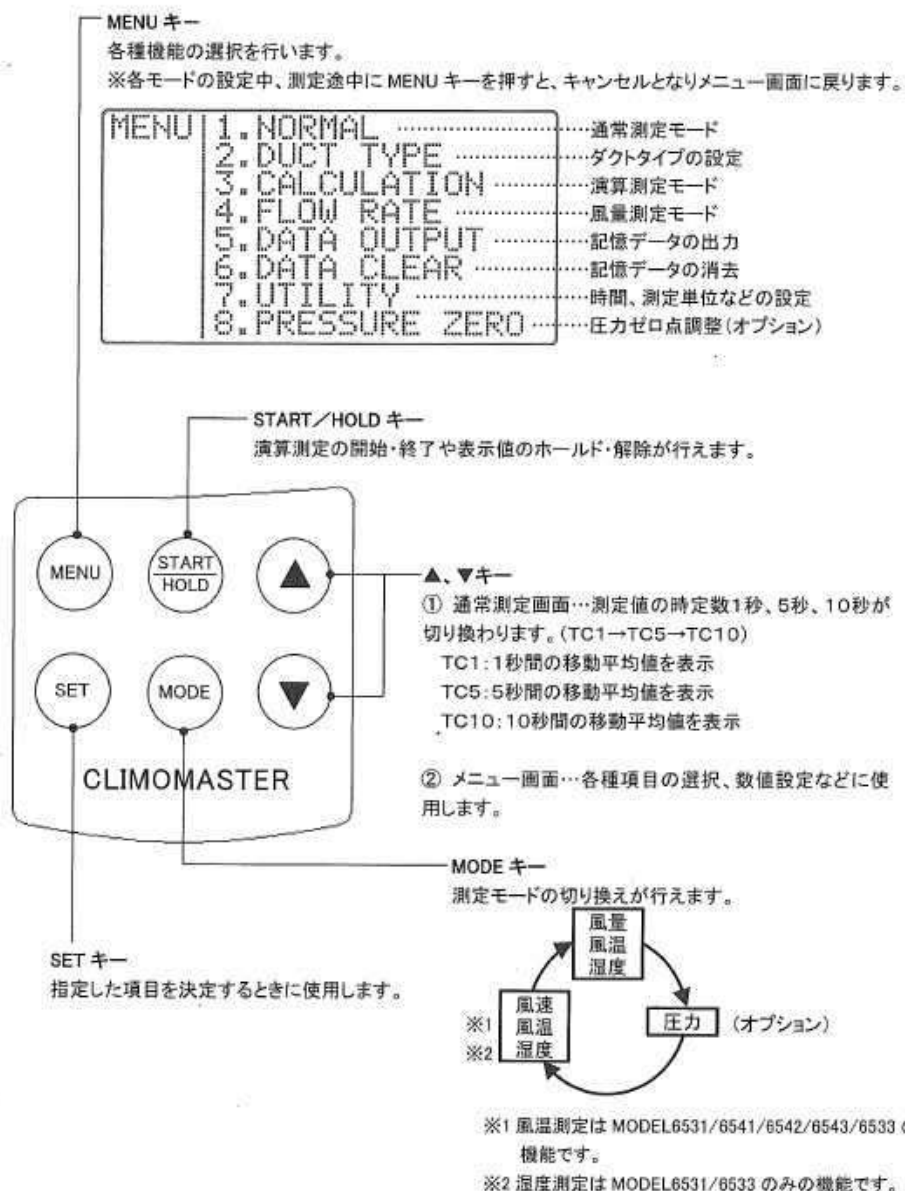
MENU キー
各種機能の選択を行います。
※各モードの設定中、測定途中に MENU キーを押すと、キャンセルとなりメニュー画面に戻ります。

MENU 1.NORMAL ……通常測定モード
2.DUCT TYPE ……ダクトタイプの設定
3.CALCULATION ……演算測定モード
4.FLOW RATE ……風量測定モード
5.DATA OUTPUT ……記憶データの出力
6.DATA CLEAR ……記憶データの消去
7.UTILITY ……時間、測定単位などの設定
8.PRESSURE ZERO ……圧力ゼロ点調整(オプション)

START／HOLD キー
演算測定の開始・終了や表示値のホールド・解除が行えます。

MENU
START HOLD
SET
MODE
CLIMOMASTER

▲、▼キー
① 通常測定画面…測定値の時定数1秒、5秒、10秒が切り換わります。(TC1→TC5→TC10)
TC1:1秒間の移動平均値を表示
TC5:5秒間の移動平均値を表示
TC10:10秒間の移動平均値を表示

② メニュー画面…各種項目の選択、数値設定などに使用します。

MODE キー
測定モードの切り換えが行えます。

風量
風温
湿度

圧力 (オプション)

※1 風速
風温
※2 湿度

SET キー
指定した項目を決定するときに使用します。

※1 風温測定は MODEL6531/6541/6542/6543/6533 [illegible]機能です。
※2 湿度測定は MODEL6531/6533 のみの機能です。